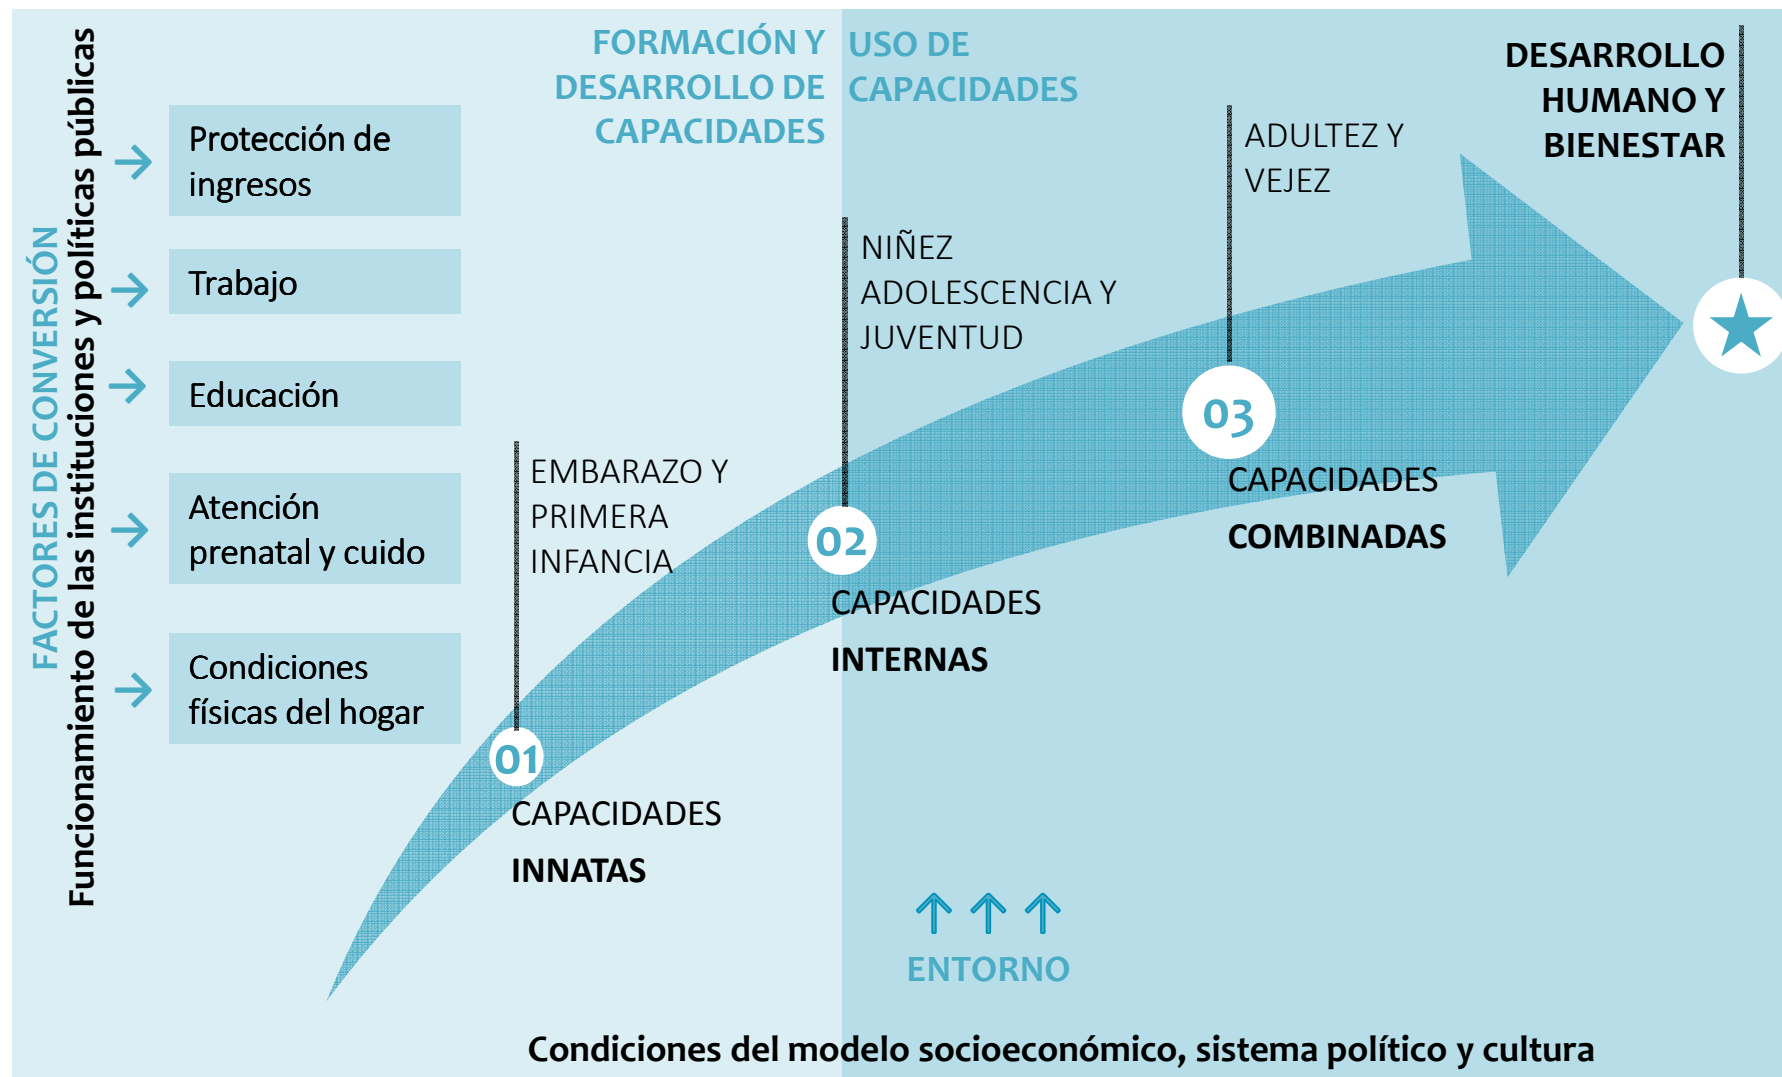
FACTORES DE CONVERSIÓN
Funcionamiento de las instituciones y políticas públicas

Protección de ingresos

Trabajo

Educación

Atención prenatal y cuido

Condiciones físicas del hogar

FORMACIÓN Y DESARROLLO DE CAPACIDADES

USO DE CAPACIDADES

DESARROLLO HUMANO Y BIENESTAR

ADULTEZ Y VEJEZ

NIÑEZ ADOLESCENCIA Y JUVENTUD

EMBARAZO Y PRIMERA INFANCIA

01
CAPACIDADES
INNATAS

02
CAPACIDADES
INTERNAS

03
CAPACIDADES
COMBINADAS

ENTORNO

Condiciones del modelo socioeconómico, sistema político y cultura